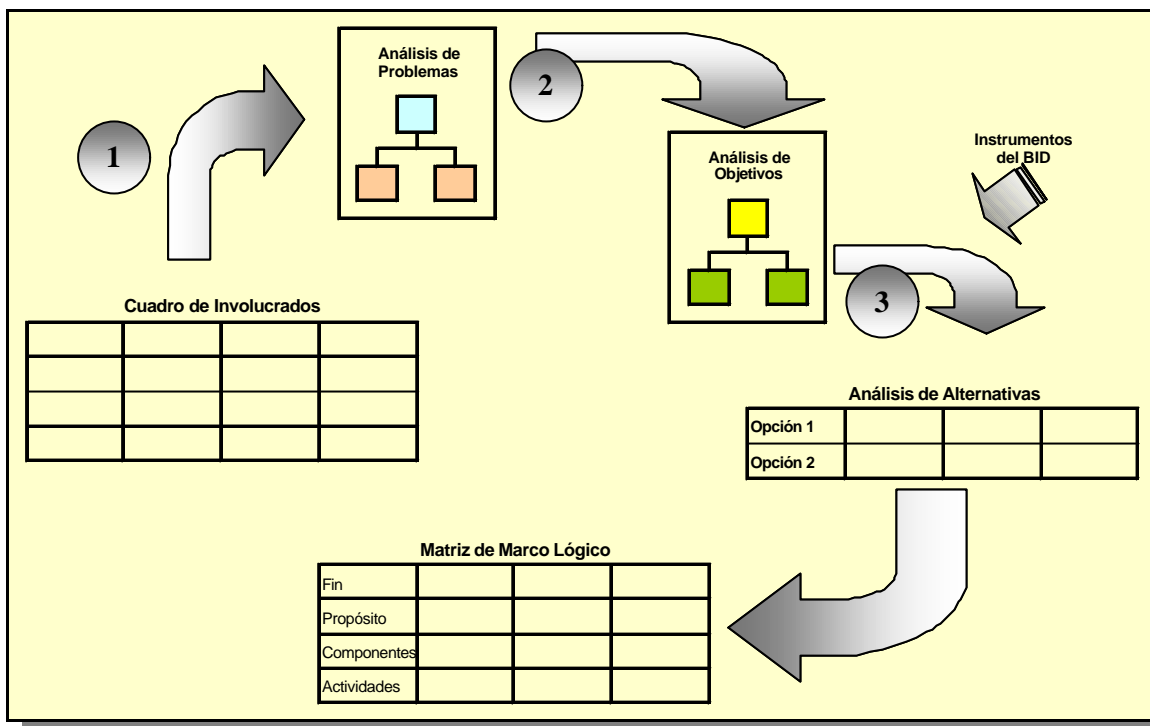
Análisis de Problemas

2

1

Análisis de Objetivos

Instrumentos del BID

3

Cuadro de Involucrados

| | | | |
|---|---|---|---|
| | | | |
| | | | |
| | | | |
| | | | |

Análisis de Alternativas

| | | | |
|---|---|---|---|
| Opción 1 | | | |
| Opción 2 | | | |

Matriz de Marco Lógico

| | | | |
|---|---|---|---|
| Fin | | | |
| Propósito | | | |
| Componentes | | | |
| Actividades | | | |